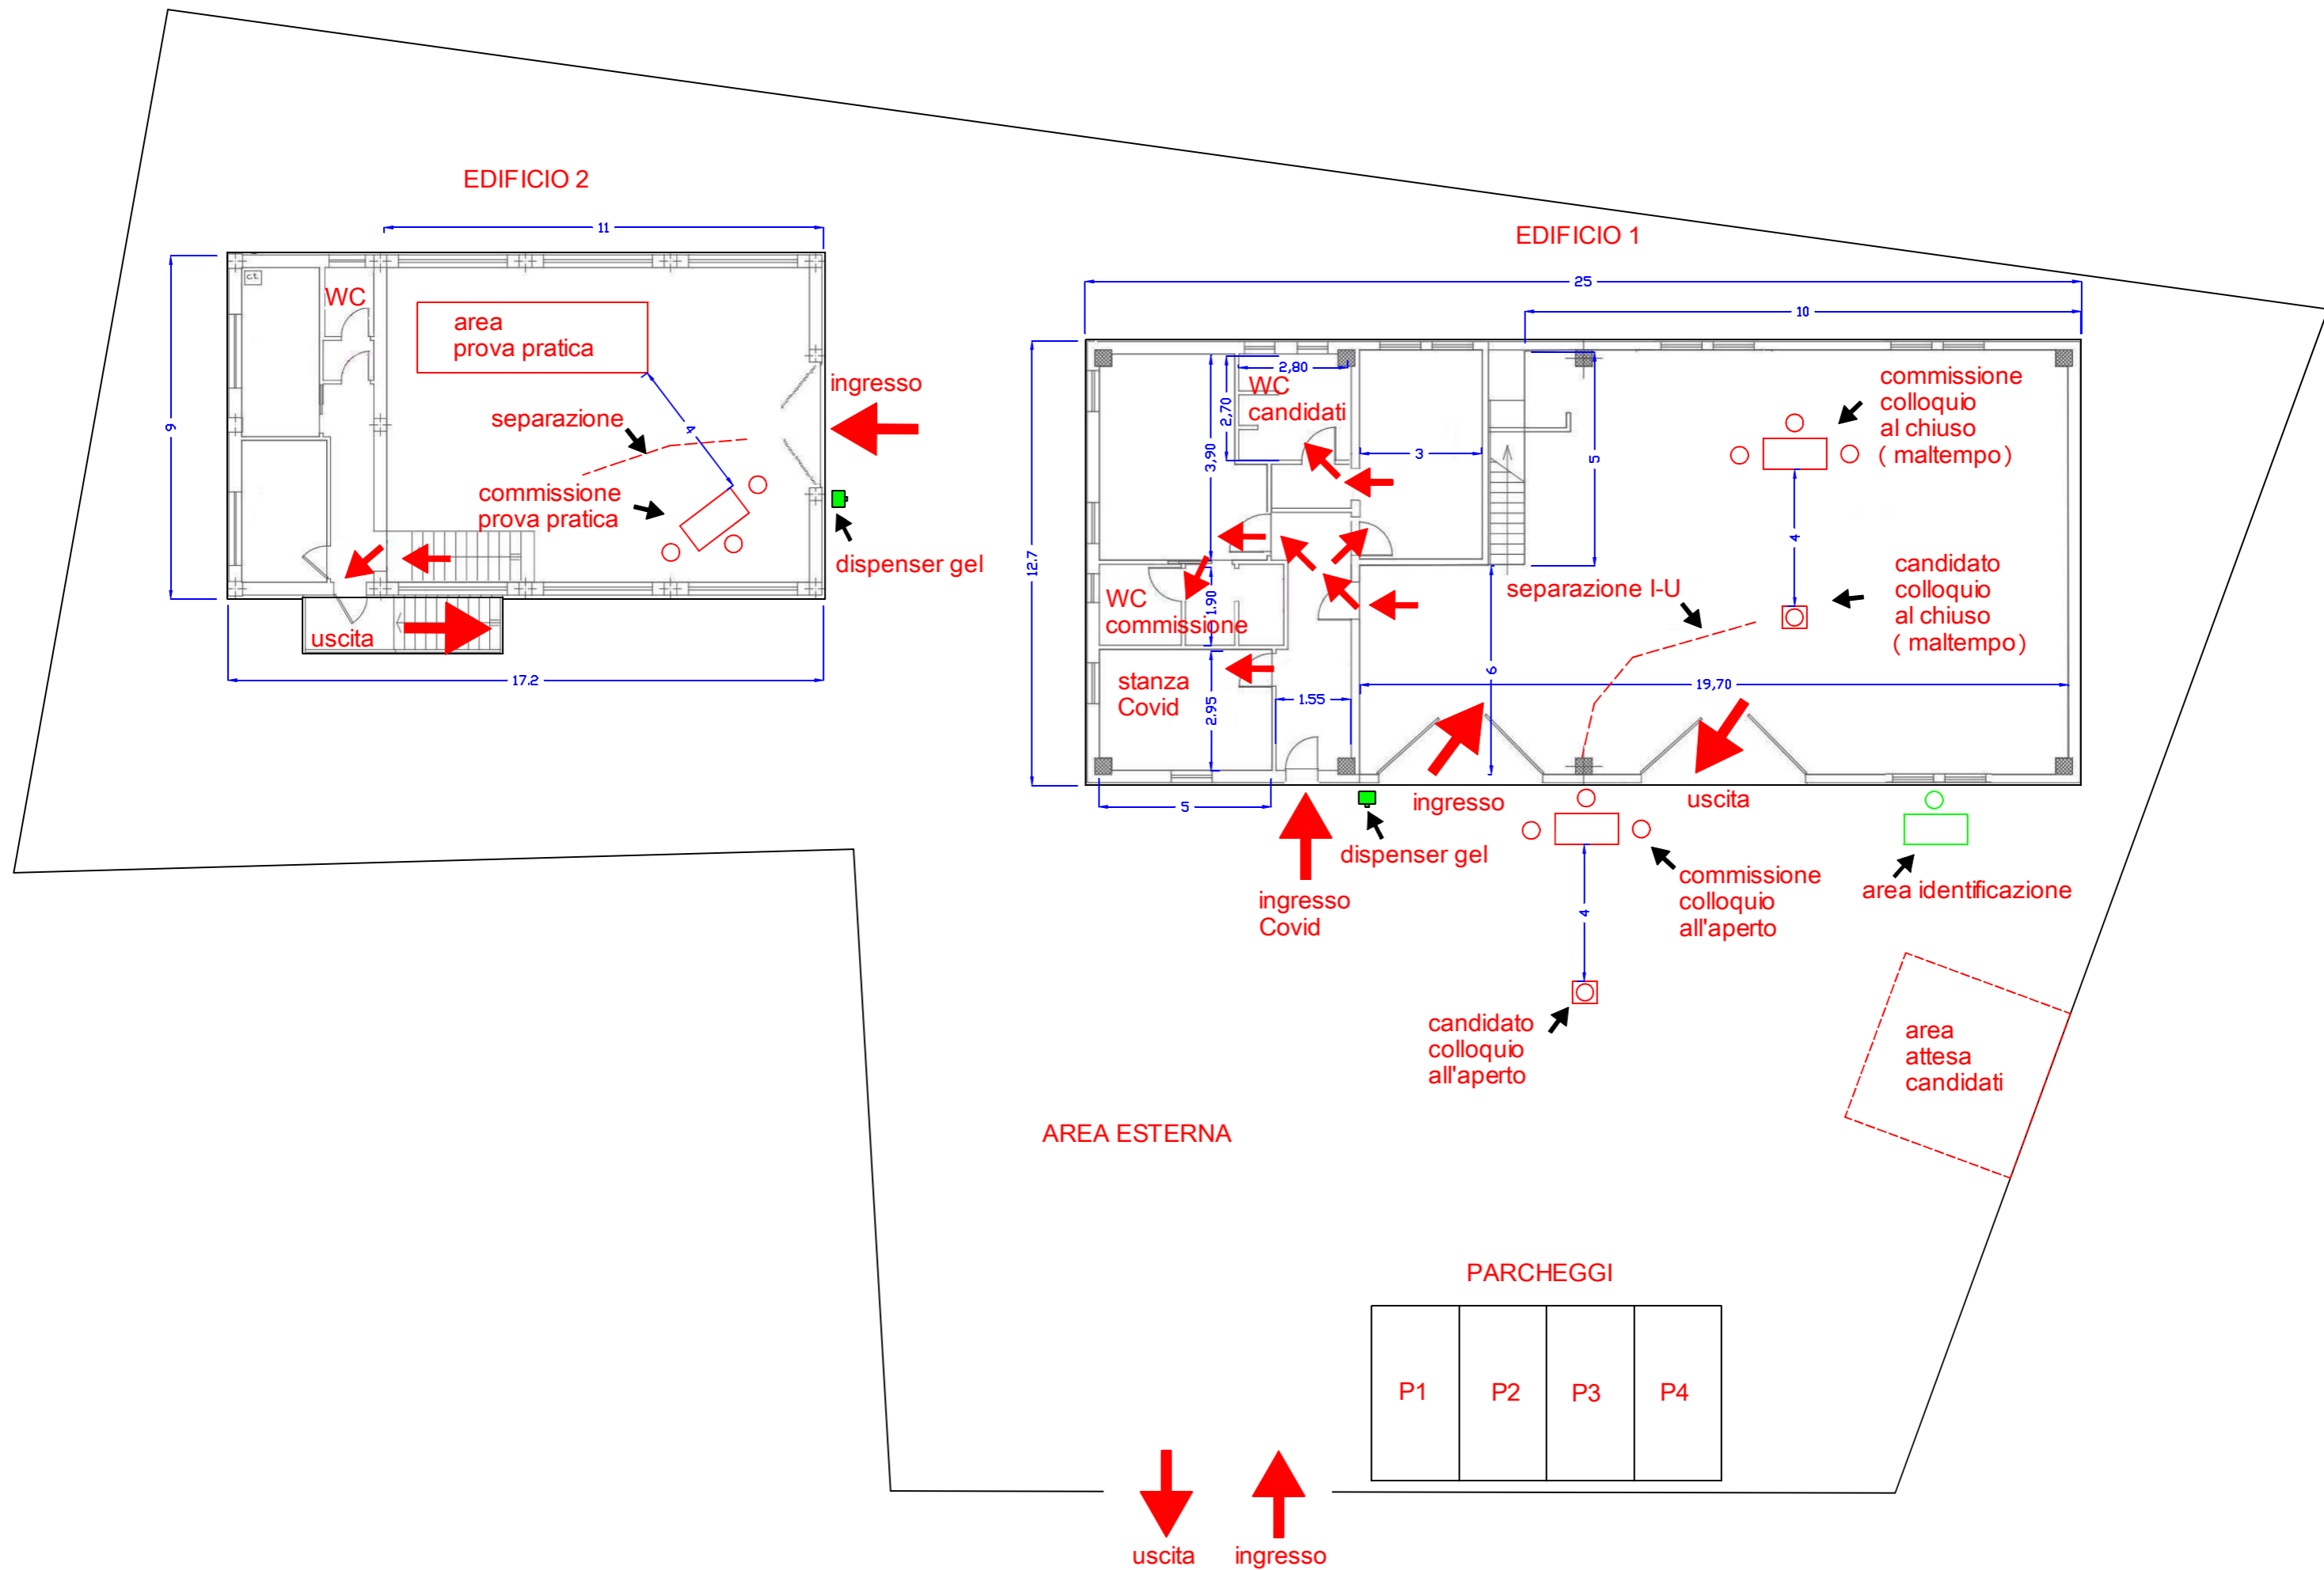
EDIFICIO 2

11

9

ct

WC

area
prova pratica

ingresso

separazione

4

commissione
prova pratica

dispenser gel

uscita

17.2

EDIFICIO 1

25

10

12.7

2,80

WC
candidati

2,70

3,90

3

5

commissione
colloquio
al chiuso
( maltempo)

4

candidato
colloquio
al chiuso
( maltempo)

separazione I-U

WC
commissione

1,90

stanza
Covid

2,95

1.55

6

19,70

5

ingresso

uscita

dispenser gel

ingresso
Covid

commissione
colloquio
all'aperto

area identificazione

4

candidato
colloquio
all'aperto

area
attesa
candidati

AREA ESTERNA

PARCHEGGI

| P1 | P2 | P3 | P4 |
|---|---|---|---|

uscita

ingresso